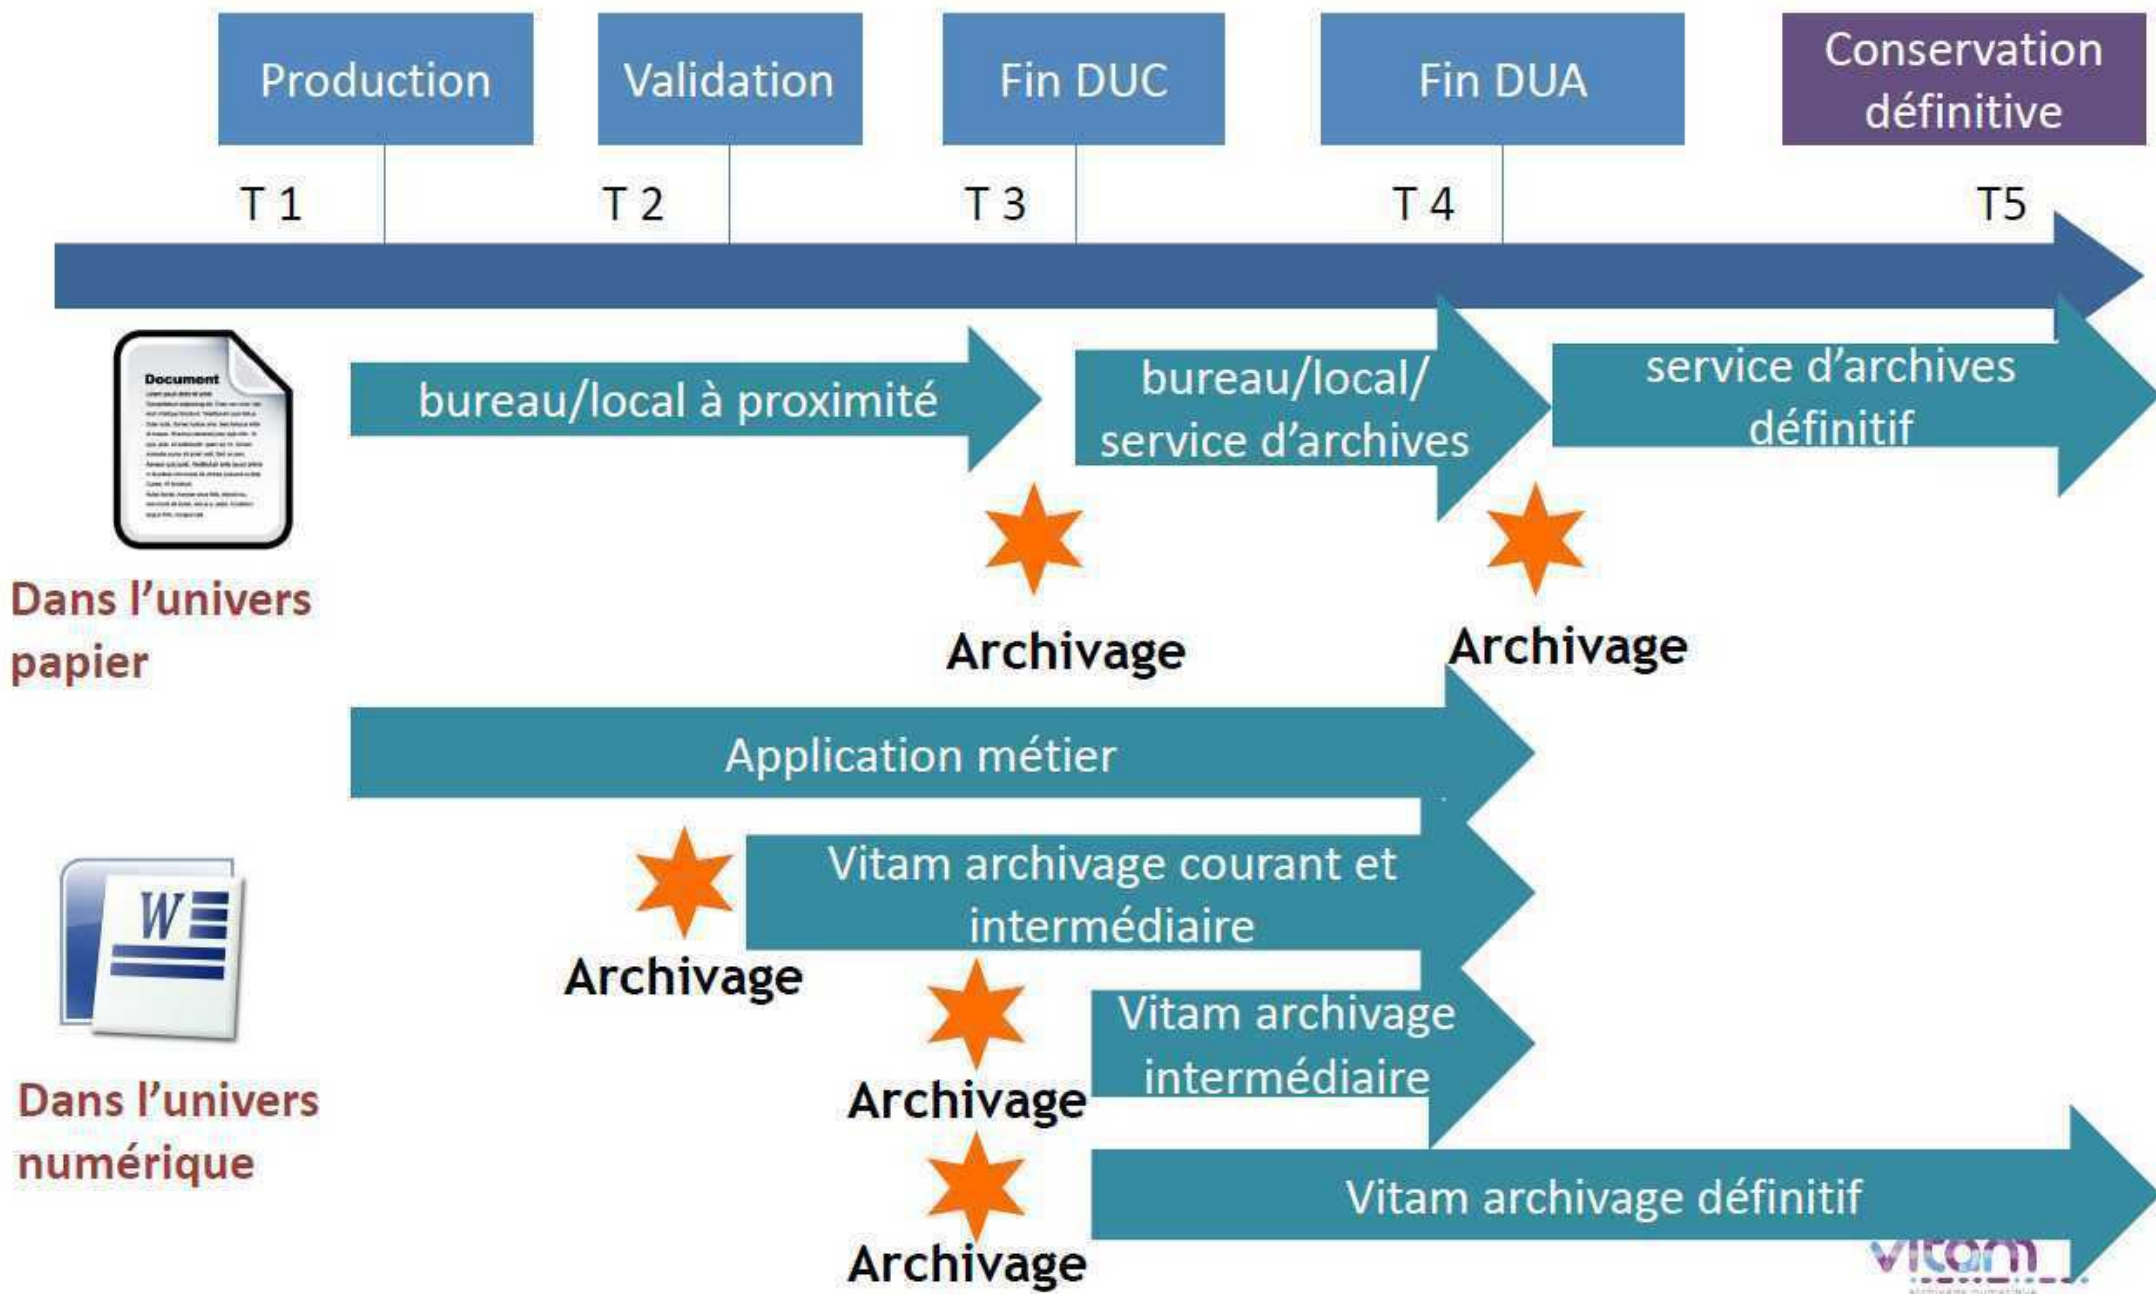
Production

Validation

Fin DUC

Fin DUA

Conservation définitive

T 1

T 2

T 3

T 4

T5

Document

bureau/local à proximité

bureau/local/ service d'archives

service d'archives définitif

Dans l'univers papier

Archivage

Archivage

Application métier

Vitam archivage courant et intermédiaire

Archivage

W

Vitam archivage intermédiaire

Archivage

Dans l'univers numérique

Vitam archivage définitif

Archivage

vitam